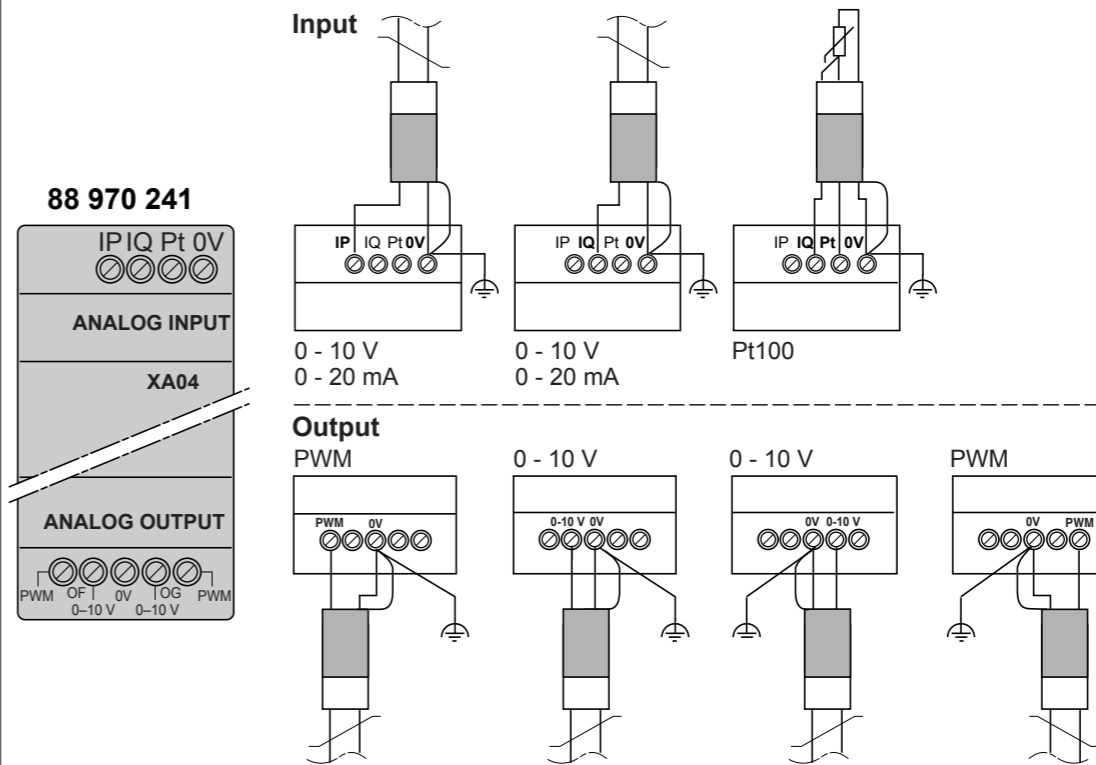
88 970 241

IP IQ Pt 0V

ANALOG INPUT

XA04

ANALOG OUTPUT

PWM OF 0–10 V 0V OG 0–10 V PWM

Input

IP IQ Pt 0V

0 - 10 V
0 - 20 mA

IP IQ Pt 0V

0 - 10 V
0 - 20 mA

IP IQ Pt 0V

Pt100

Output

PWM

PWM 0V

0 - 10 V

0-10 V 0V

0 - 10 V

0V 0-10 V

PWM

0V PWM